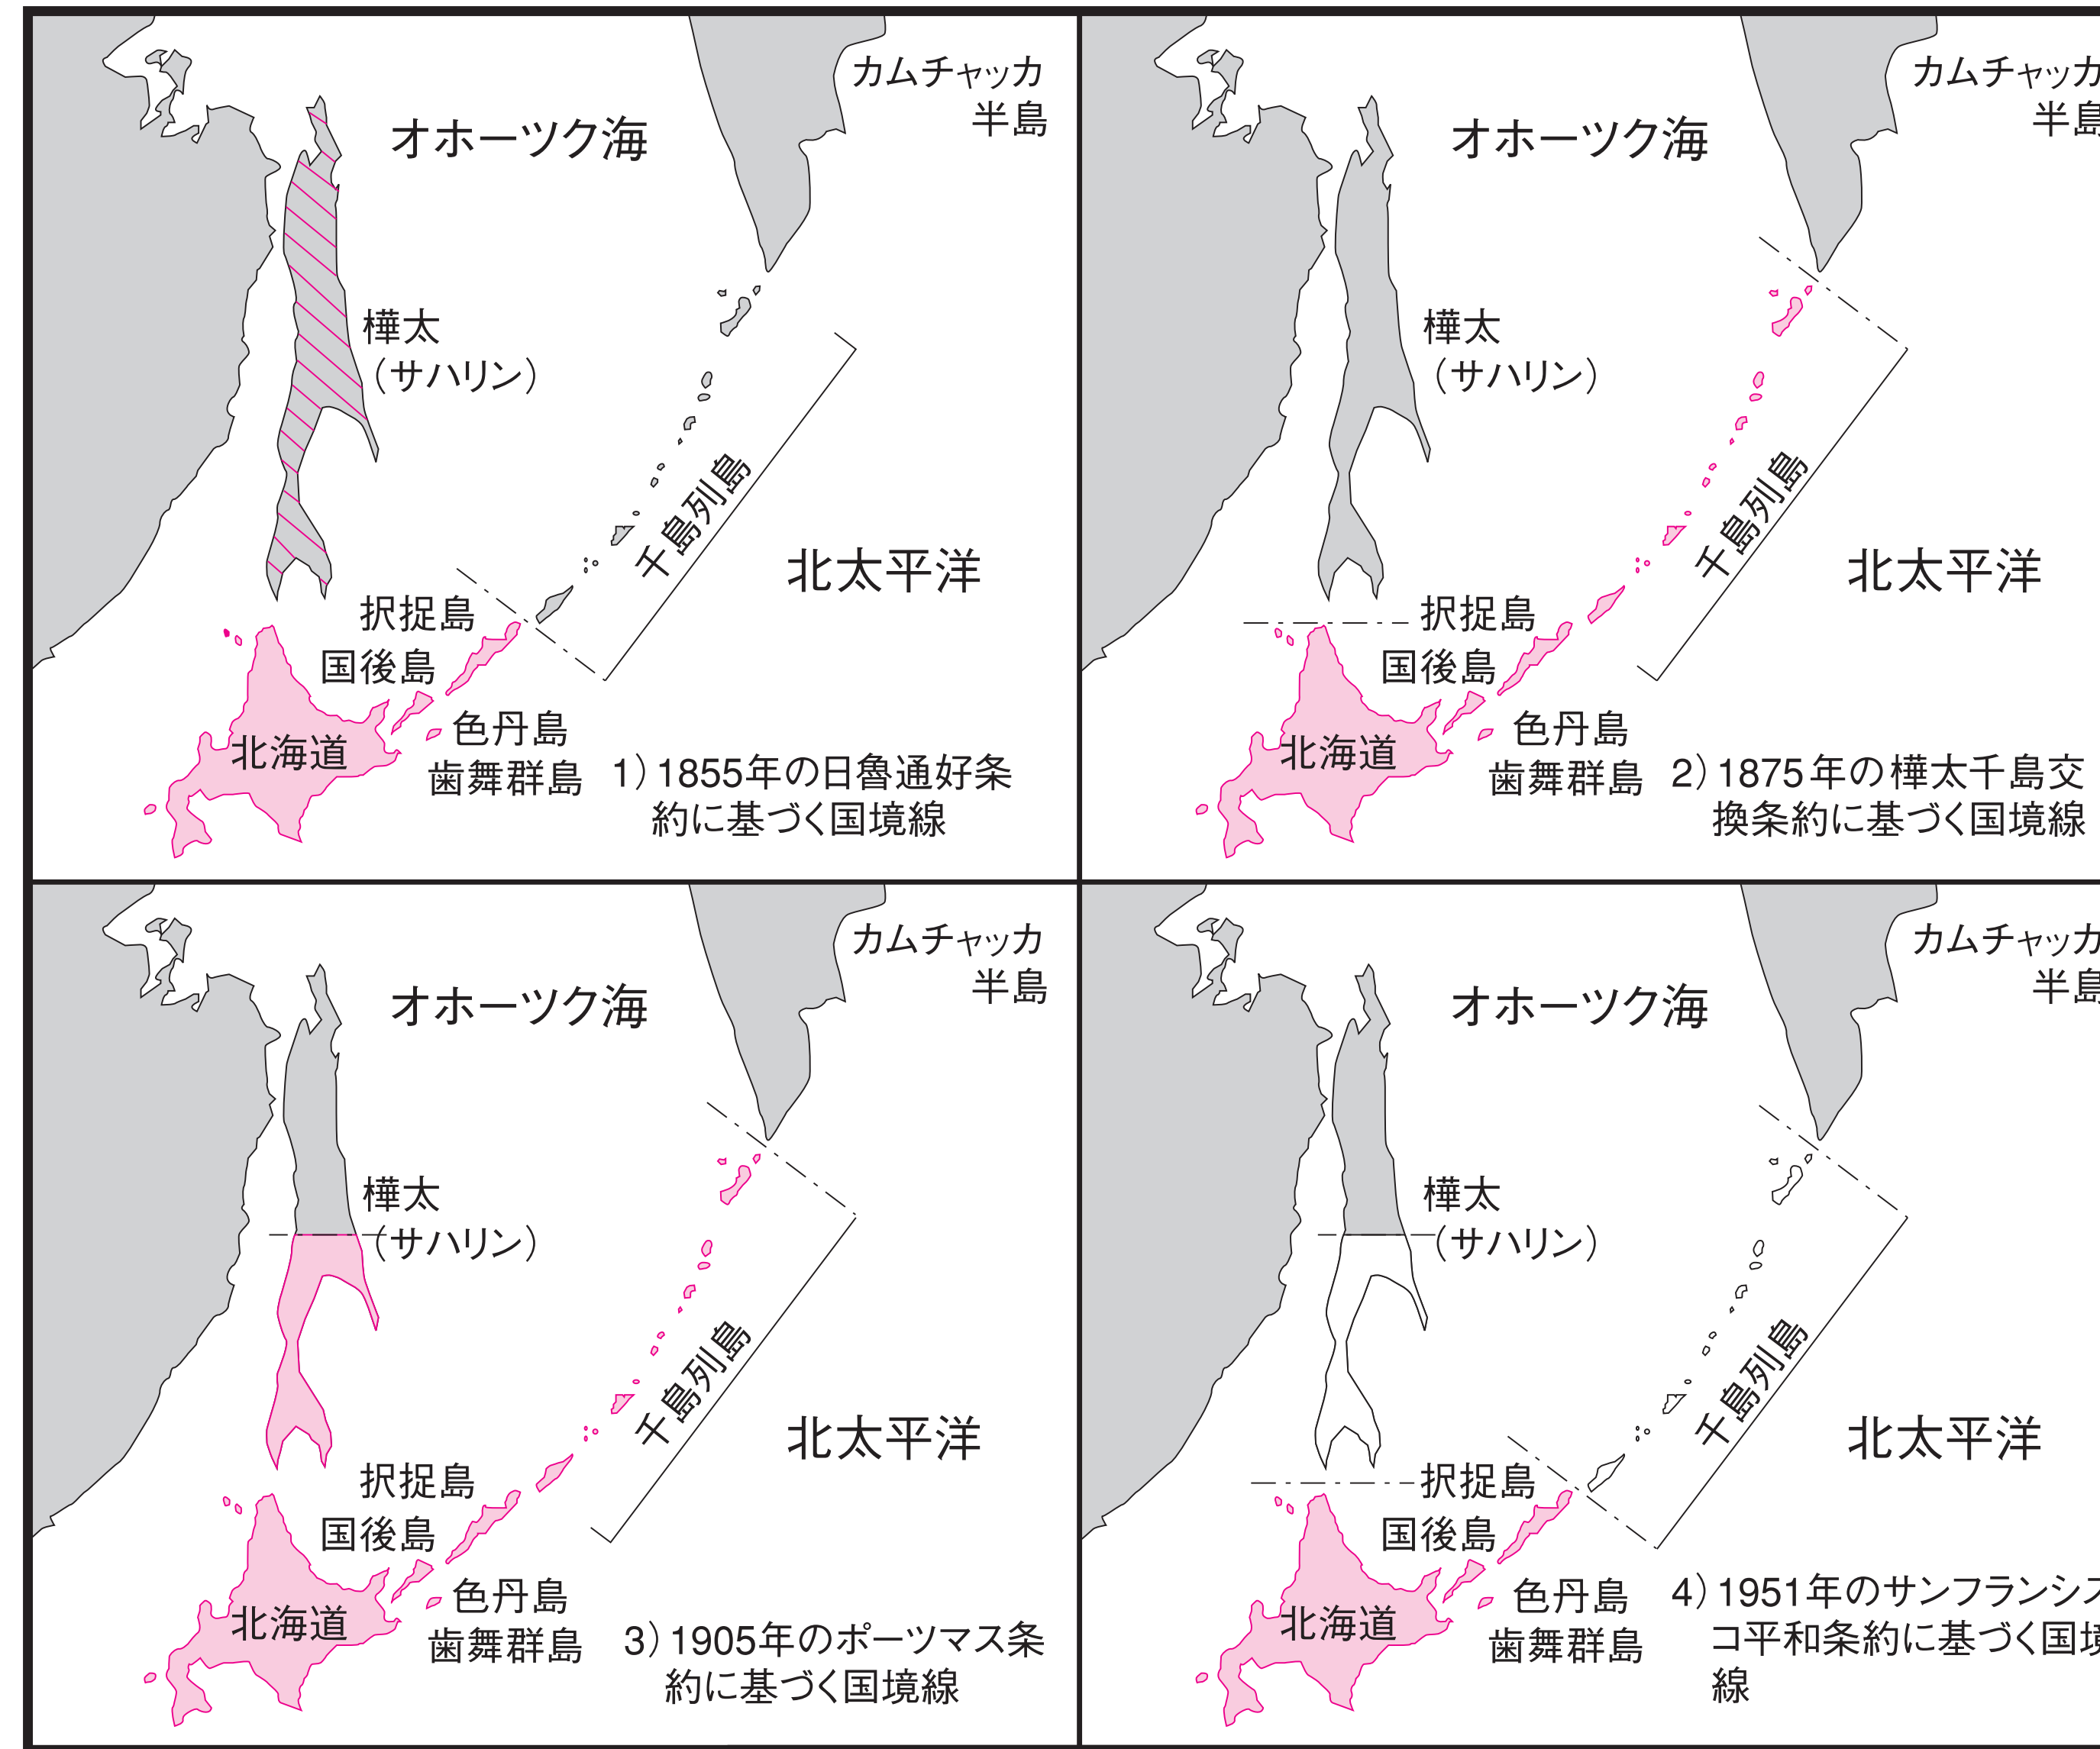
カムチャッカ半島

オホーツク海

樺太（サハリン）

千島列島

北太平洋

択捉島

国後島

色丹島

北海道

歯舞群島

1）1855年の日魯通好条約に基づく国境線

カムチャッカ半島

オホーツク海

樺太（サハリン）

千島列島

北太平洋

択捉島

国後島

色丹島

北海道

歯舞群島

2）1875年の樺太千島交換条約に基づく国境線

カムチャッカ半島

オホーツク海

樺太（サハリン）

千島列島

北太平洋

択捉島

国後島

色丹島

北海道

歯舞群島

3）1905年のポーツマス条約に基づく国境線

カムチャッカ半島

オホーツク海

樺太（サハリン）

千島列島

北太平洋

択捉島

国後島

色丹島

北海道

歯舞群島

4）1951年のサンフランシス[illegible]コ平和条約に基づく国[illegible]線